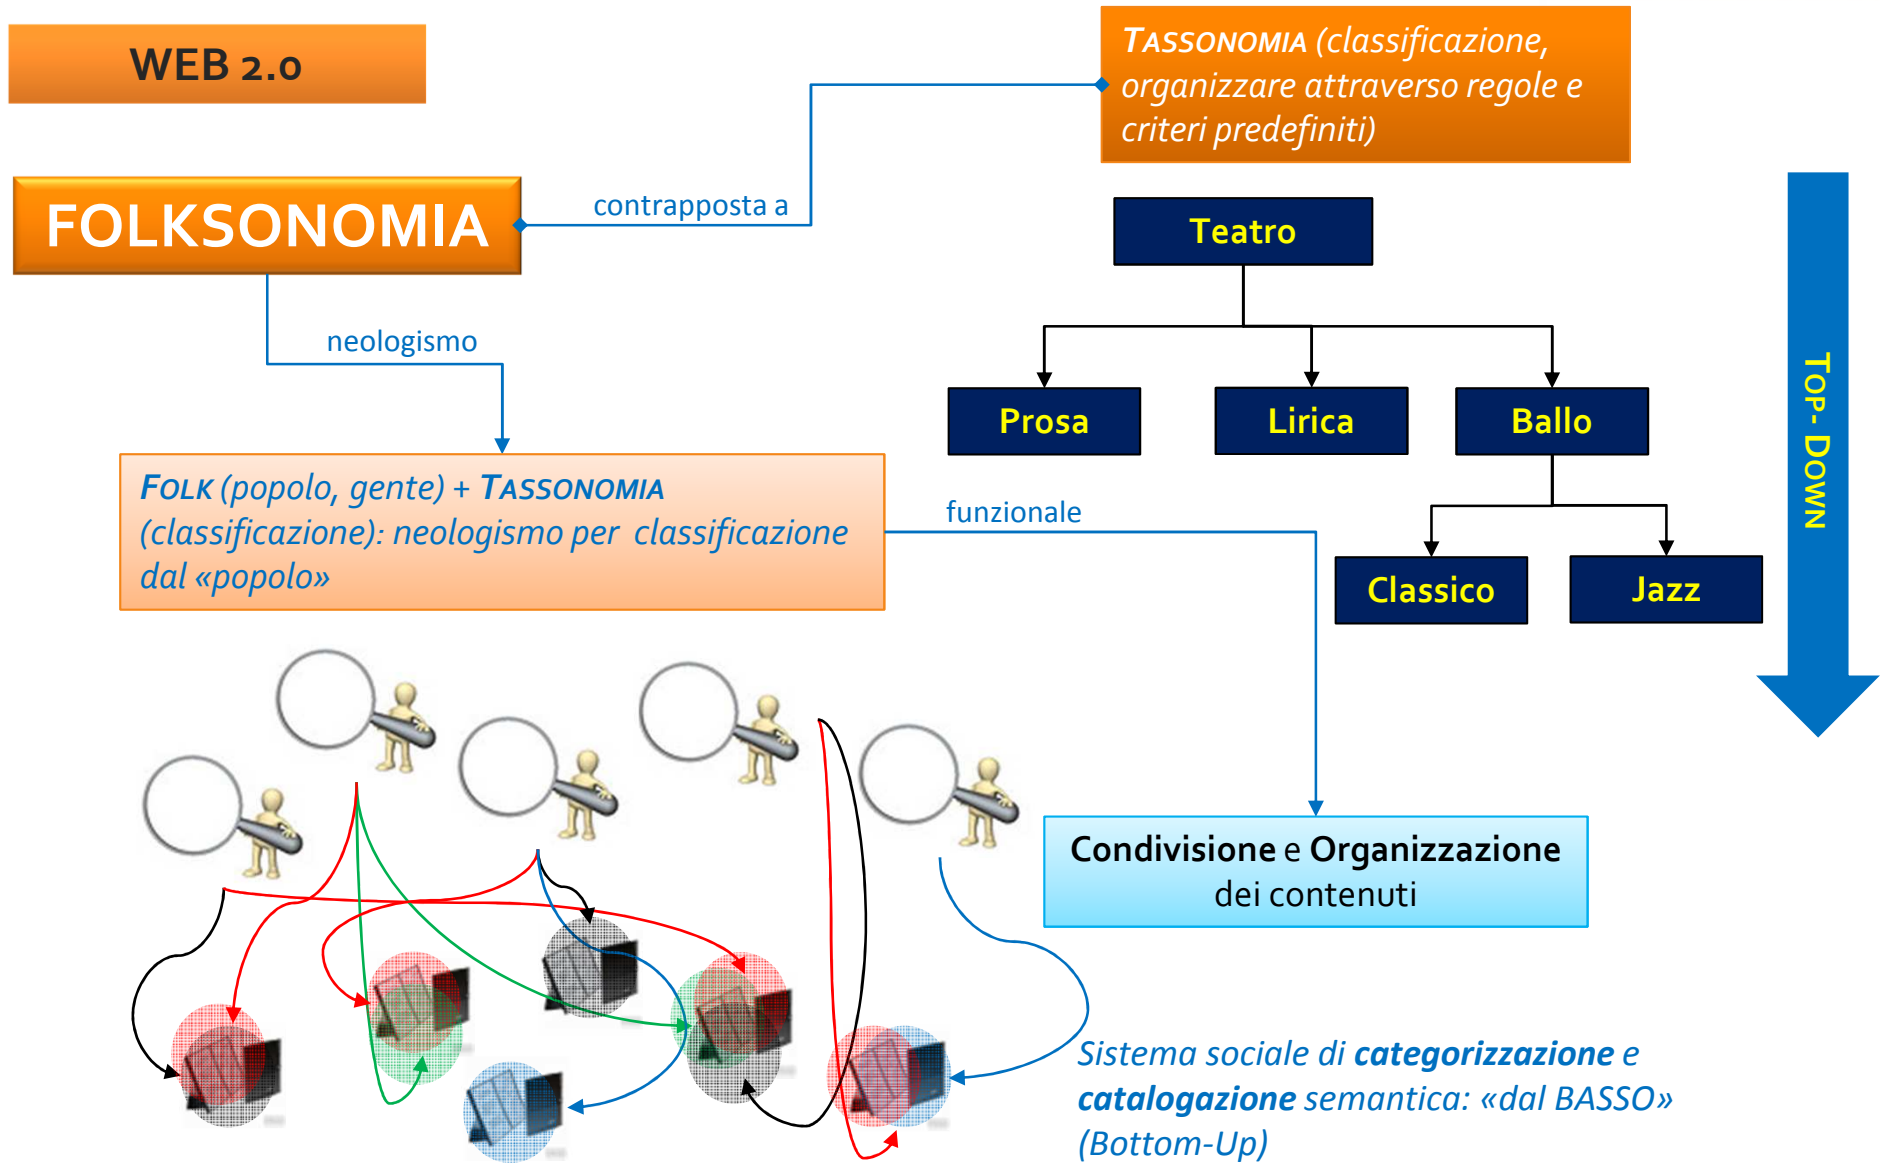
WEB 2.0

FOLKSONOMIA

contrapposta a

TASSONOMIA (classificazione, organizzare attraverso regole e criteri predefiniti)

Teatro

Prosa

Lirica

Ballo

Classico

Jazz

TOP- DOWN

neologismo

FOLK (popolo, gente) + TASSONOMIA (classificazione): neologismo per classificazione dal «popolo»

funzionale

Condivisione e Organizzazione dei contenuti

Sistema sociale di categorizzazione e catalogazione semantica: «dal BASSO» (Bottom-Up)